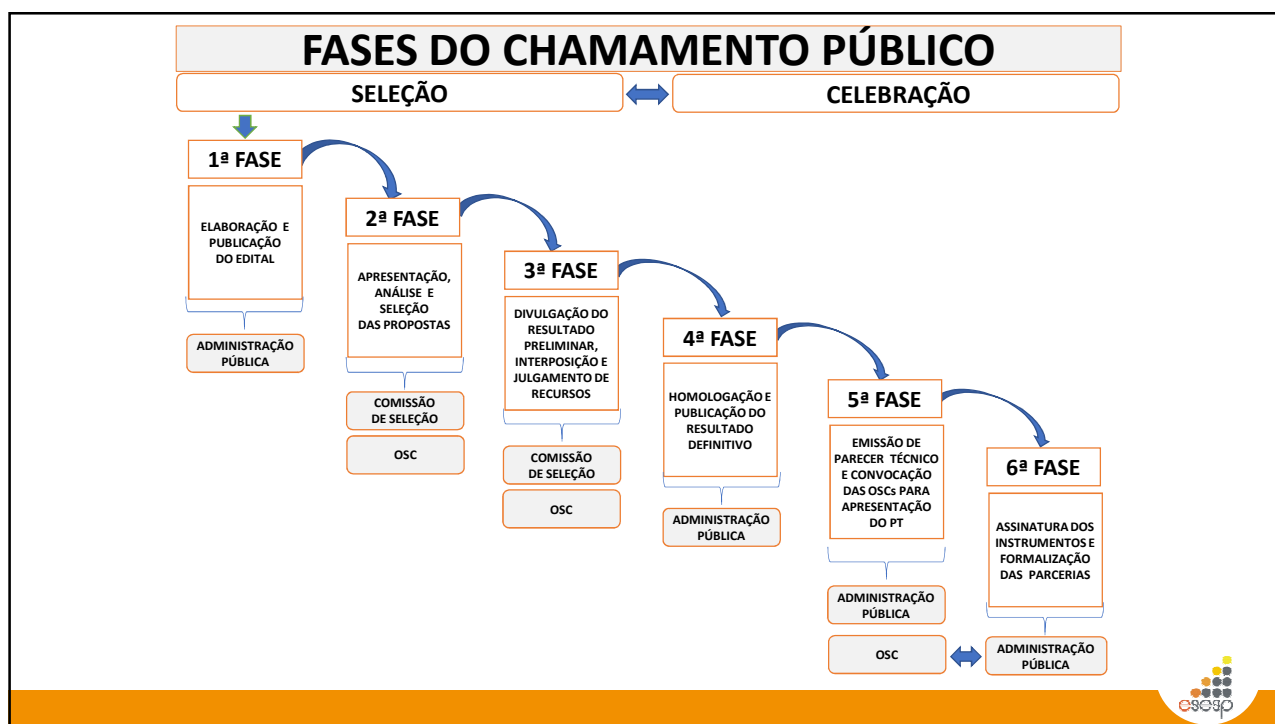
FASES DO CHAMAMENTO PÚBLICO

SELEÇÃO

CELEBRAÇÃO

1ª FASE

ELABORAÇÃO E PUBLICAÇÃO DO EDITAL

ADMINISTRAÇÃO PÚBLICA

2ª FASE

APRESENTAÇÃO, ANÁLISE E SELEÇÃO DAS PROPOSTAS

COMISSÃO DE SELEÇÃO

OSC

3ª FASE

DIVULGAÇÃO DO RESULTADO PRELIMINAR, INTERPOSIÇÃO E JULGAMENTO DE RECURSOS

COMISSÃO DE SELEÇÃO

OSC

4ª FASE

HOMOLOGAÇÃO E PUBLICAÇÃO DO RESULTADO DEFINITIVO

ADMINISTRAÇÃO PÚBLICA

5ª FASE

EMISSÃO DE PARECER TÉCNICO E CONVOCAÇÃO DAS OSCs PARA APRESENTAÇÃO DO PT

ADMINISTRAÇÃO PÚBLICA

OSC

6ª FASE

ASSINATURA DOS INSTRUMENTOS E FORMALIZAÇÃO DAS PARCERIAS

ADMINISTRAÇÃO PÚBLICA

esesp